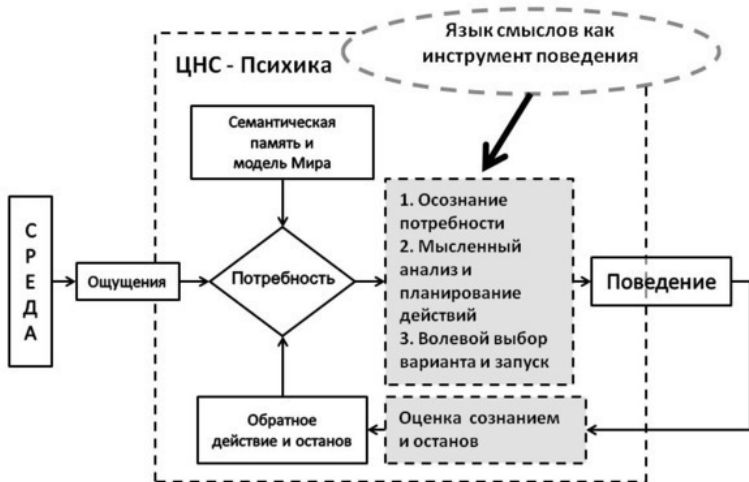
Язык смыслов как инструмент поведения

ЦНС - Психика

Семантическая память и модель Мира

С
Р
Е
Д
А

Ощущения

Потребность

1. Осознание потребности
2. Мысленный анализ и планирование действий
3. Волевой выбор варианта и запуск

Поведение

Обратное действие и останов

Оценка сознанием и останов